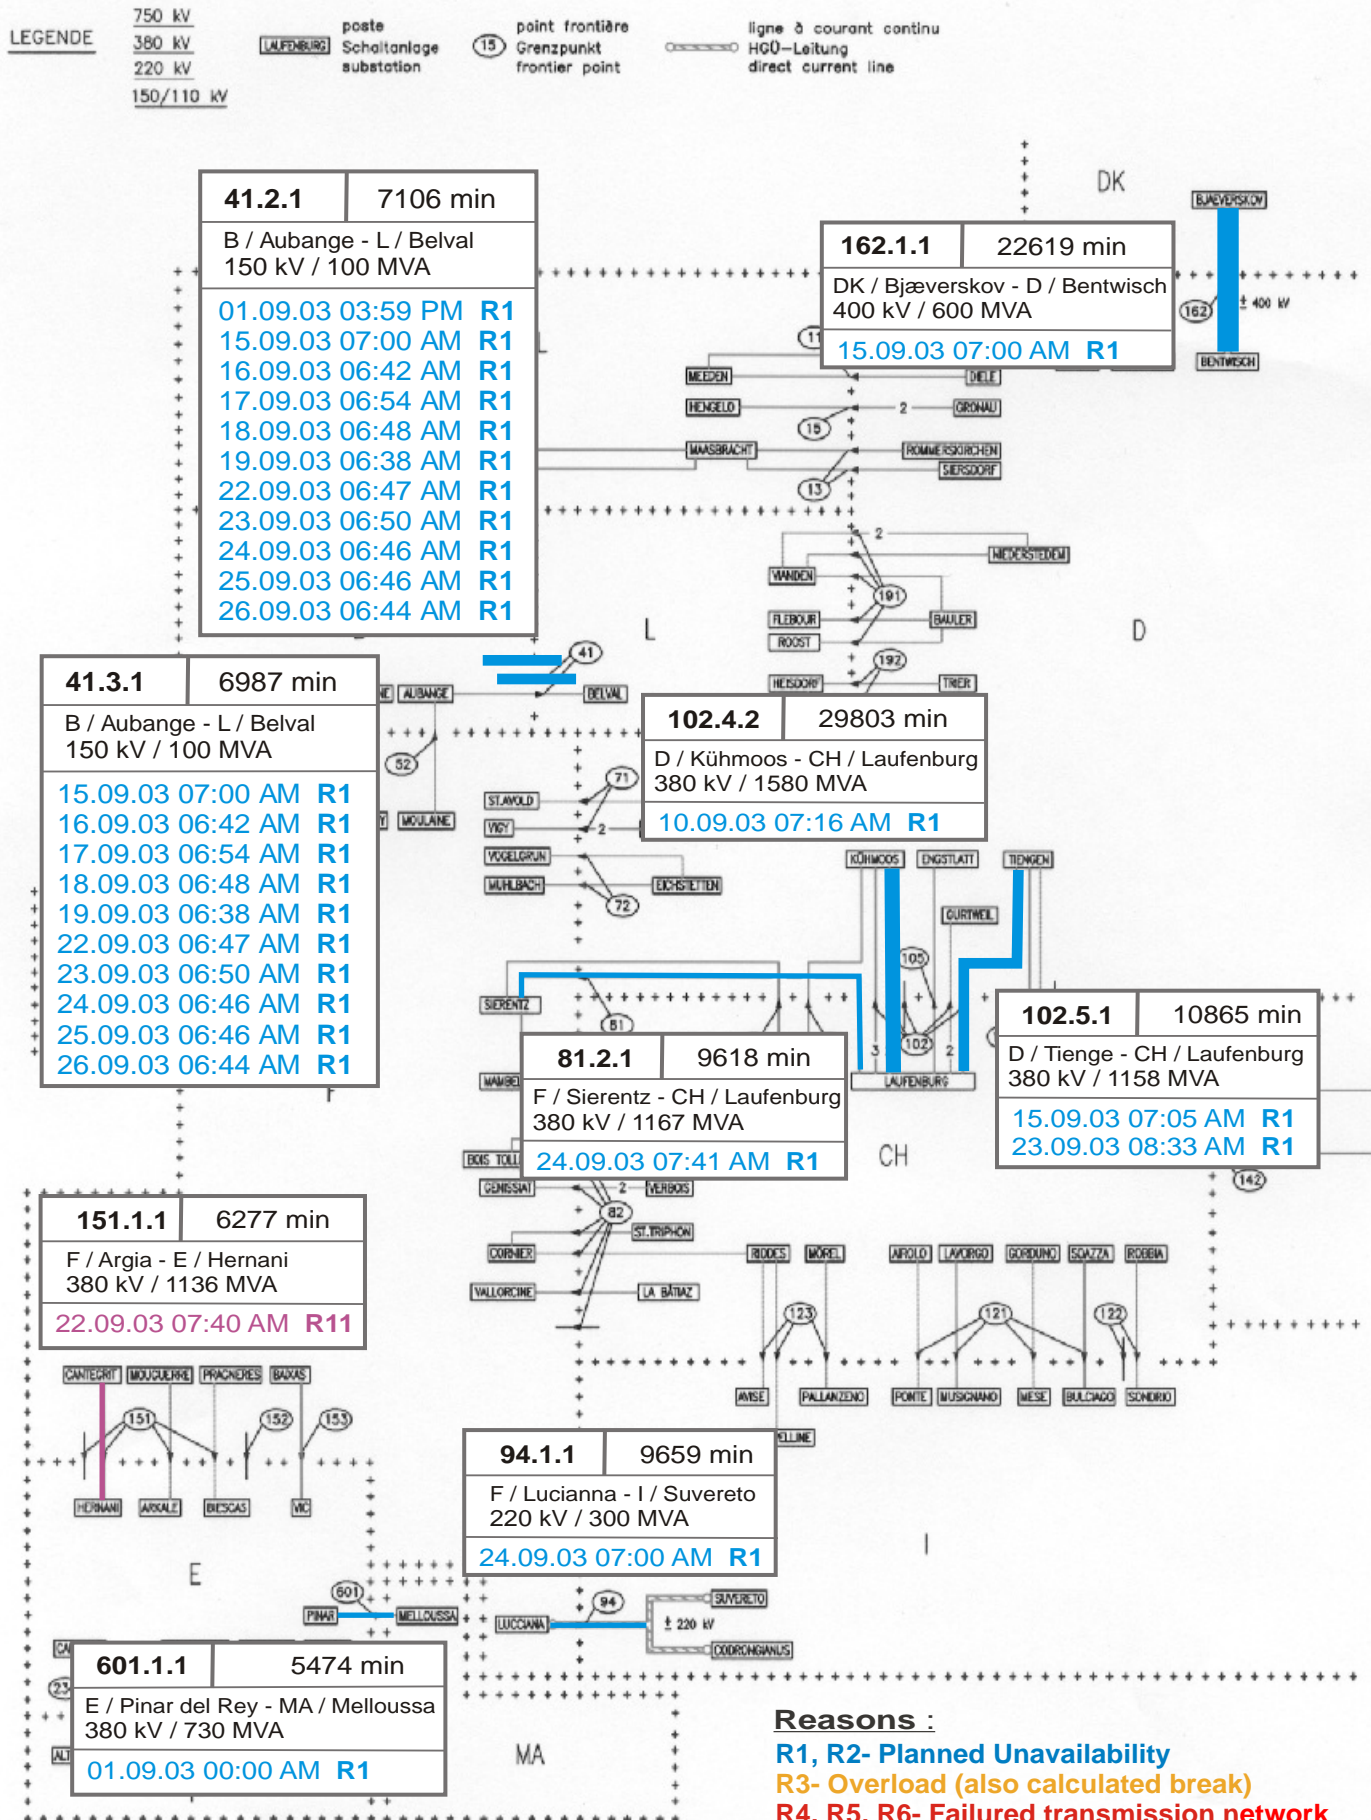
LEGENDE
750 kV
380 kV
220 kV
150/110 kV
LAUFENBURG poste Schaltanlage substation
15 point frontière Grenzpunkt frontier point
ligne à courant continu HGÜ-Leitung direct current line

| 41.2.1 | 7106 min |
|---|---|
| B / Aubange - L / Belval 150 kV / 100 MVA | |
| 01.09.03 03:59 PM R1 | |
| 15.09.03 07:00 AM R1 | |
| 16.09.03 06:42 AM R1 | |
| 17.09.03 06:54 AM R1 | |
| 18.09.03 06:48 AM R1 | |
| 19.09.03 06:38 AM R1 | |
| 22.09.03 06:47 AM R1 | |
| 23.09.03 06:50 AM R1 | |
| 24.09.03 06:46 AM R1 | |
| 25.09.03 06:46 AM R1 | |
| 26.09.03 06:44 AM R1 | |

DK
BJAEVERSKOV

| 162.1.1 | 22619 min |
|---|---|
| DK / Bjæverskov - D / Bentwisch 400 kV / 600 MVA | |
| 15.09.03 07:00 AM R1 | |

162 ± 400 kV
BENTWISCH
MEEDEN DIELE
HENGELO 15 2 GRONAU
MAASBRACHT ROMMERSKIRCHEN SIERSDORF
13
2 NIEDERSTEDEM
VIANDEN 191
FLEBOUR BAULER
ROOST
192
HEISDORF TRIER
L D
41
AUBANGE BELVAL

| 41.3.1 | 6987 min |
|---|---|
| B / Aubange - L / Belval 150 kV / 100 MVA | |
| 15.09.03 07:00 AM R1 | |
| 16.09.03 06:42 AM R1 | |
| 17.09.03 06:54 AM R1 | |
| 18.09.03 06:48 AM R1 | |
| 19.09.03 06:38 AM R1 | |
| 22.09.03 06:47 AM R1 | |
| 23.09.03 06:50 AM R1 | |
| 24.09.03 06:46 AM R1 | |
| 25.09.03 06:46 AM R1 | |
| 26.09.03 06:44 AM R1 | |

52
MOULAINE
ST.AVOLD 71
VIGY 2
VOGELGRUN
MUHLBACH EICHSTETTEN
72

| 102.4.2 | 29803 min |
|---|---|
| D / Kühmoos - CH / Laufenburg 380 kV / 1580 MVA | |
| 10.09.03 07:16 AM R1 | |

KÜHMOOS ENGSTLATT TIENGEN
GURTWEIL
105
SIERENTZ
81
102 3 2
LAUFENBURG

| 81.2.1 | 9618 min |
|---|---|
| F / Sierentz - CH / Laufenburg 380 kV / 1167 MVA | |
| 24.09.03 07:41 AM R1 | |

| 102.5.1 | 10865 min |
|---|---|
| D / Tienge - CH / Laufenburg 380 kV / 1158 MVA | |
| 15.09.03 07:05 AM R1 | |
| 23.09.03 08:33 AM R1 | |

MAMBE
BOIS TOLL
CH
142
GENISSIAT 2 VERBOIS
82
ST.TRIPHON
CORNIER
VALLORCINE LA BATIAZ

| 151.1.1 | 6277 min |
|---|---|
| F / Argia - E / Hernani 380 kV / 1136 MVA | |
| 22.09.03 07:40 AM R11 | |

RIDDES MOREL AIROLO LAVORGO GORDUNO SOAZZA ROBBIA
123 121 122
AVISE PALLANZENO PONTE MUSIGNANO MESE BULCIAGO SONDRIO
ELLINE
CANTEGRIT MOUGUERRE PRAGNERES BAIXAS
151 152 153
HERNANI ARKALE BIESCAS VIC

| 94.1.1 | 9659 min |
|---|---|
| F / Lucianna - I / Suvereto 220 kV / 300 MVA | |
| 24.09.03 07:00 AM R1 | |

E
I
601
PINAR MELLOUSSA
94 SUVERETO
LUCCIANA ± 220 kV
CODRONGIANUS
23
ALT

| 601.1.1 | 5474 min |
|---|---|
| E / Pinar del Rey - MA / Melloussa 380 kV / 730 MVA | |
| 01.09.03 00:00 AM R1 | |

MA
Reasons :
R1, R2- Planned Unavailability
R3- Overload (also calculated break)
R4, R5, R6- Failured transmission network